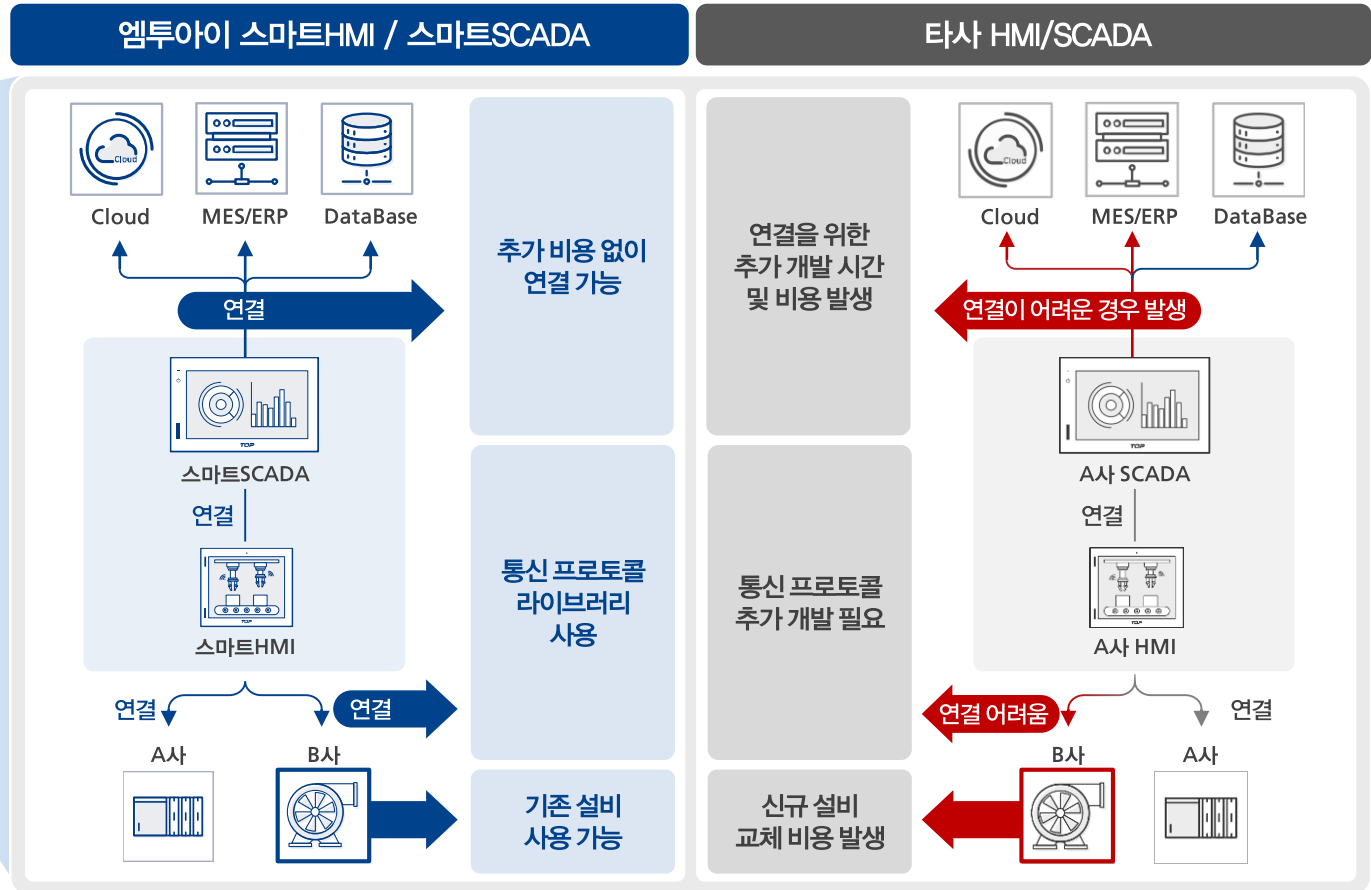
엠투아이 스마트HMI / 스마트SCADA

Cloud
MES/ERP
DataBase

연결

추가 비용 없이 연결 가능

스마트SCADA

연결

스마트HMI

통신 프로토콜 라이브러리 사용

연결
연결

A사
B사

기존 설비 사용 가능

타사 HMI/SCADA

연결을 위한 추가 개발 시간 및 비용 발생

Cloud
MES/ERP
DataBase

연결이 어려운 경우 발생

A사 SCADA

연결

A사 HMI

통신 프로토콜 추가 개발 필요

연결 어려움
연결

B사
A사

신규 설비 교체 비용 발생